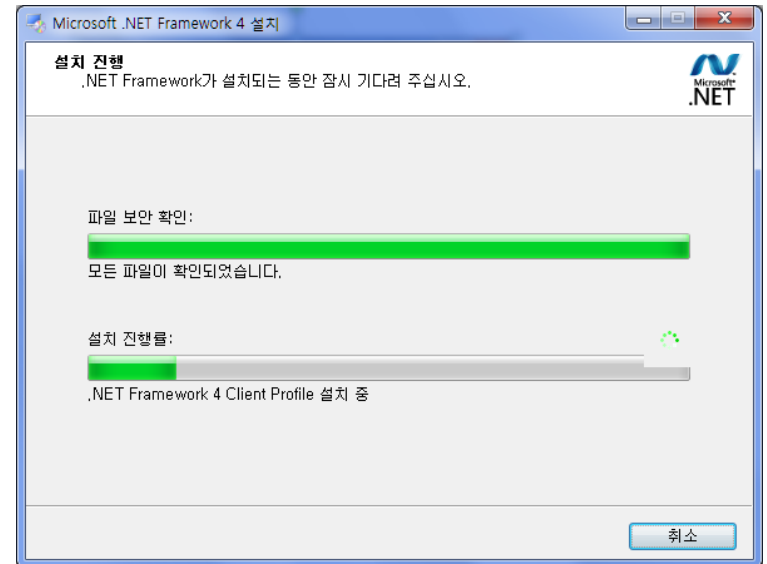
Microsoft .NET Framework 4 설치

설치 진행
.NET Framework가 설치되는 동안 잠시 기다려 주십시오.

Microsoft
.NET

파일 보안 확인:

모든 파일이 확인되었습니다.

설치 진행률:

.NET Framework 4 Client Profile 설치 중

취소